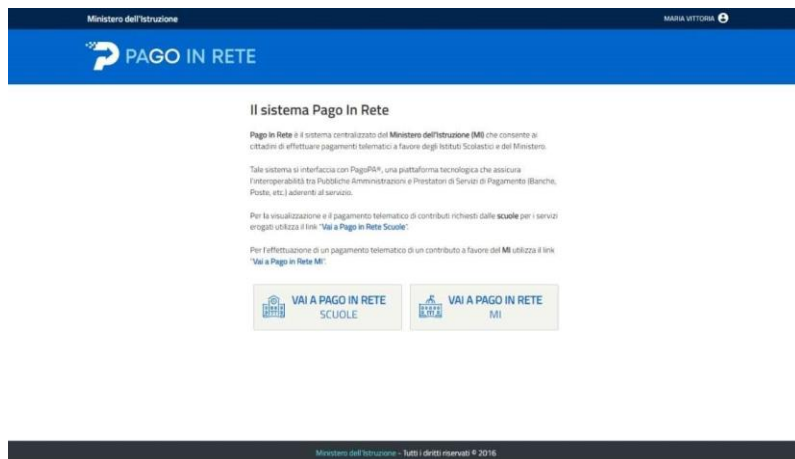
Ministero dell'Istruzione

MARIA VITTORIA

PAGO IN RETE

Il sistema Pago In Rete

Pago In Rete è il sistema centralizzato del Ministero dell'Istruzione (MI) che consente ai cittadini di effettuare pagamenti telematici a favore degli Istituti Scolastici e del Ministero.

Tale sistema si interfaccia con PagoPA®, una piattaforma tecnologica che assicura l'interoperabilità tra Pubbliche Amministrazioni e Prestatori di Servizi di Pagamento (Banche, Poste, etc.) aderenti al servizio.

Per la visualizzazione e il pagamento telematico di contributi richiesti dalle scuole per i servizi erogati utilizza il link "Vai a Pago in Rete Scuole".

Per l'effettuazione di un pagamento telematico di un contributo a favore del MI utilizza il link "Vai a Pago in Rete MI".

VAI A PAGO IN RETE SCUOLE

VAI A PAGO IN RETE MI

Ministero dell'Istruzione - Tutti i diritti riservati © 2016